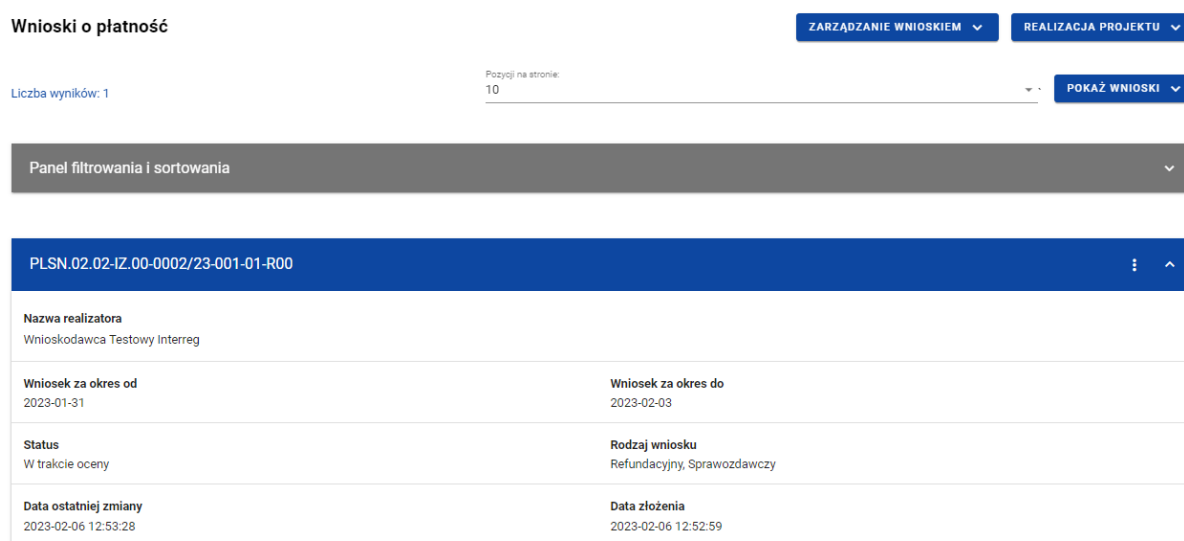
Wnioski o płatność

ZARZĄDZANIE WNIOSKIEM

REALIZACJA PROJEKTU

Liczba wyników: 1

Pozycji na stronie:
10

POKAŻ WNIOSKI

Panel filtrowania i sortowania

PLSN.02.02-IZ.00-0002/23-001-01-R00

Nazwa realizatora
Wnioskodawca Testowy Interreg

Wniosek za okres od
2023-01-31

Wniosek za okres do
2023-02-03

Status
W trakcie oceny

Rodzaj wniosku
Refundacyjny, Sprawozdawczy

Data ostatniej zmiany
2023-02-06 12:53:28

Data złożenia
2023-02-06 12:52:59